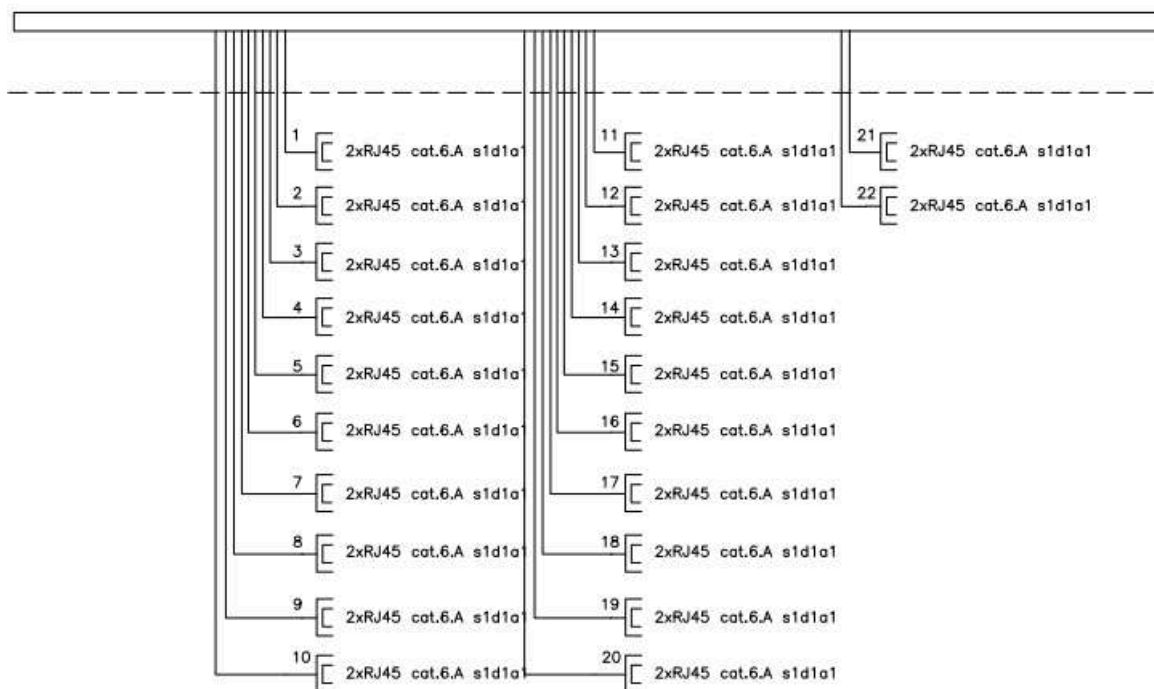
1 2xRJ45 cat.6.A s1d1a1
2 2xRJ45 cat.6.A s1d1a1
3 2xRJ45 cat.6.A s1d1a1
4 2xRJ45 cat.6.A s1d1a1
5 2xRJ45 cat.6.A s1d1a1
6 2xRJ45 cat.6.A s1d1a1
7 2xRJ45 cat.6.A s1d1a1
8 2xRJ45 cat.6.A s1d1a1
9 2xRJ45 cat.6.A s1d1a1
10 2xRJ45 cat.6.A s1d1a1

11 2xRJ45 cat.6.A s1d1a1
12 2xRJ45 cat.6.A s1d1a1
13 2xRJ45 cat.6.A s1d1a1
14 2xRJ45 cat.6.A s1d1a1
15 2xRJ45 cat.6.A s1d1a1
16 2xRJ45 cat.6.A s1d1a1
17 2xRJ45 cat.6.A s1d1a1
18 2xRJ45 cat.6.A s1d1a1
19 2xRJ45 cat.6.A s1d1a1
20 2xRJ45 cat.6.A s1d1a1

21 2xRJ45 cat.6.A s1d1a1
22 2xRJ45 cat.6.A s1d1a1